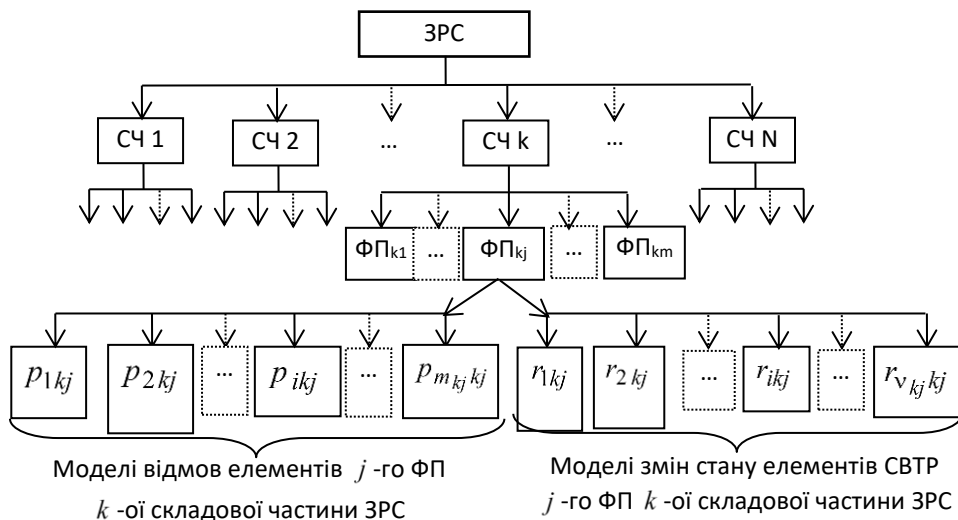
ЗРС

СЧ 1

СЧ 2

...

СЧ k

...

СЧ N

ФП$_{k1}$

...

ФП$_{kj}$

...

ФП$_{km}$

$p_{1kj}$

$p_{2kj}$

...

$p_{ikj}$

...

$p_{m_{kj}kj}$

$r_{1kj}$

$r_{2kj}$

...

$r_{ikj}$

...

$r_{\nu_{kj}kj}$

Моделі відмов елементів $j$ -го ФП $k$ -ої складової частини ЗРС

Моделі змін стану елементів СВТР $j$ -го ФП $k$ -ої складової частини ЗРС